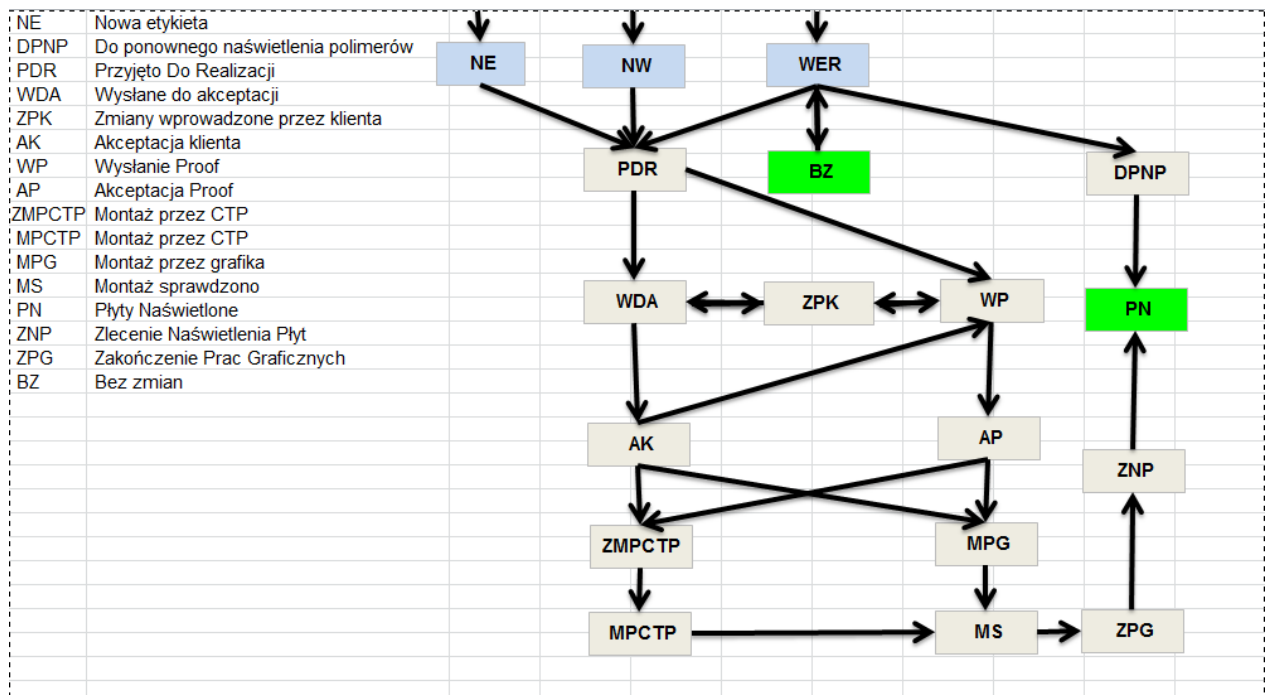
| NE | Nowa etykieta |
|---|---|
| DPNP | Do ponownego naświetlenia polimerów |
| PDR | Przyjęto Do Realizacji |
| WDA | Wysłane do akceptacji |
| ZPK | Zmiany wprowadzone przez klienta |
| AK | Akceptacja klienta |
| WP | Wysłanie Proof |
| AP | Akceptacja Proof |
| ZMPCTP | Montaż przez CTP |
| MPCTP | Montaż przez CTP |
| MPG | Montaż przez grafika |
| MS | Montaż sprawdzono |
| PN | Płyty Naświetlone |
| ZNP | Zlecenie Naświetlenia Płyt |
| ZPG | Zakończenie Prac Graficznych |
| BZ | Bez zmian |

NE
NW
WER
PDR
BZ
DPNP
WDA
ZPK
WP
PN
AK
AP
ZNP
ZMPCTP
MPG
MPCTP
MS
ZPG